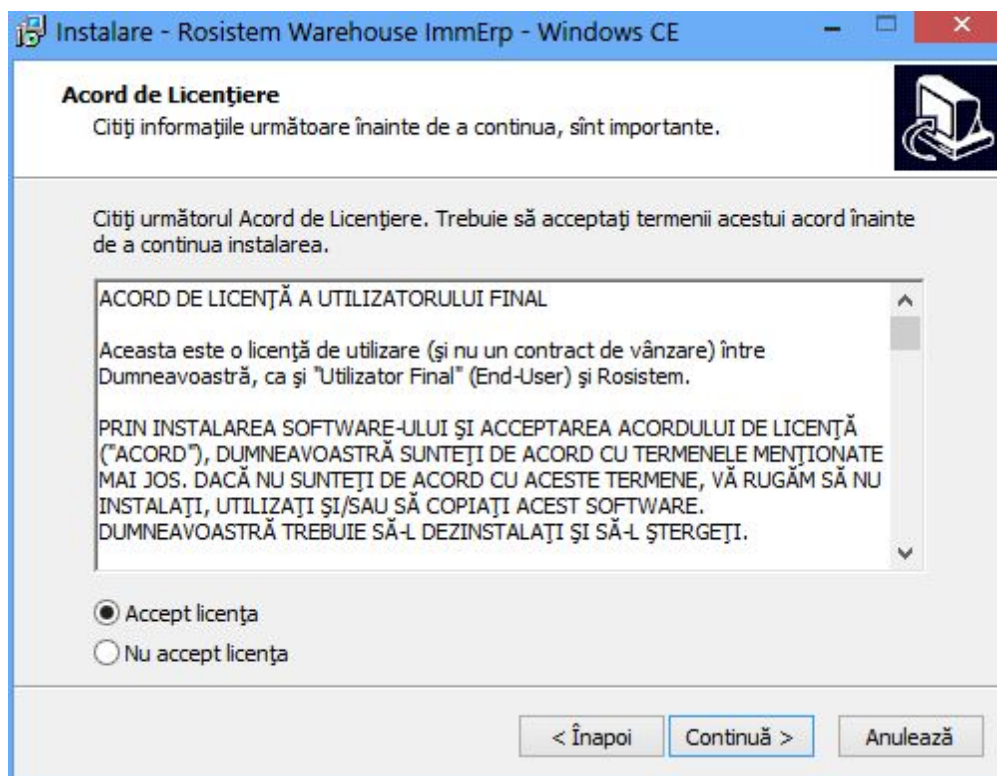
Instalare - Rosistem Warehouse ImmErp - Windows CE

Acord de Licenţiere
Citiţi informaţiile următoare înainte de a continua, sînt importante.

Citiţi următorul Acord de Licenţiere. Trebuie să acceptaţi termenii acestui acord înainte de a continua instalarea.

ACORD DE LICENŢĂ A UTILIZATORULUI FINAL

Aceasta este o licenţă de utilizare (şi nu un contract de vânzare) între Dumneavoastră, ca şi "Utilizator Final" (End-User) şi Rosistem.

PRIN INSTALAREA SOFTWARE-ULUI ŞI ACCEPTAREA ACORDULUI DE LICENŢĂ ("ACORD"), DUMNEAVOASTRĂ SUNTEŢI DE ACORD CU TERMENELE MENŢIONATE MAI JOS. DACĂ NU SUNTEŢI DE ACORD CU ACESTE TERMENE, VĂ RUGĂM SĂ NU INSTALAŢI, UTILIZAŢI ŞI/SAU SĂ COPIAŢI ACEST SOFTWARE. DUMNEAVOASTRĂ TREBUIE SĂ-L DEZINSTALAŢI ŞI SĂ-L ŞTERGEŢI.

Accept licenţa
Nu accept licenţa

< Înapoi
Continuă >
Anulează